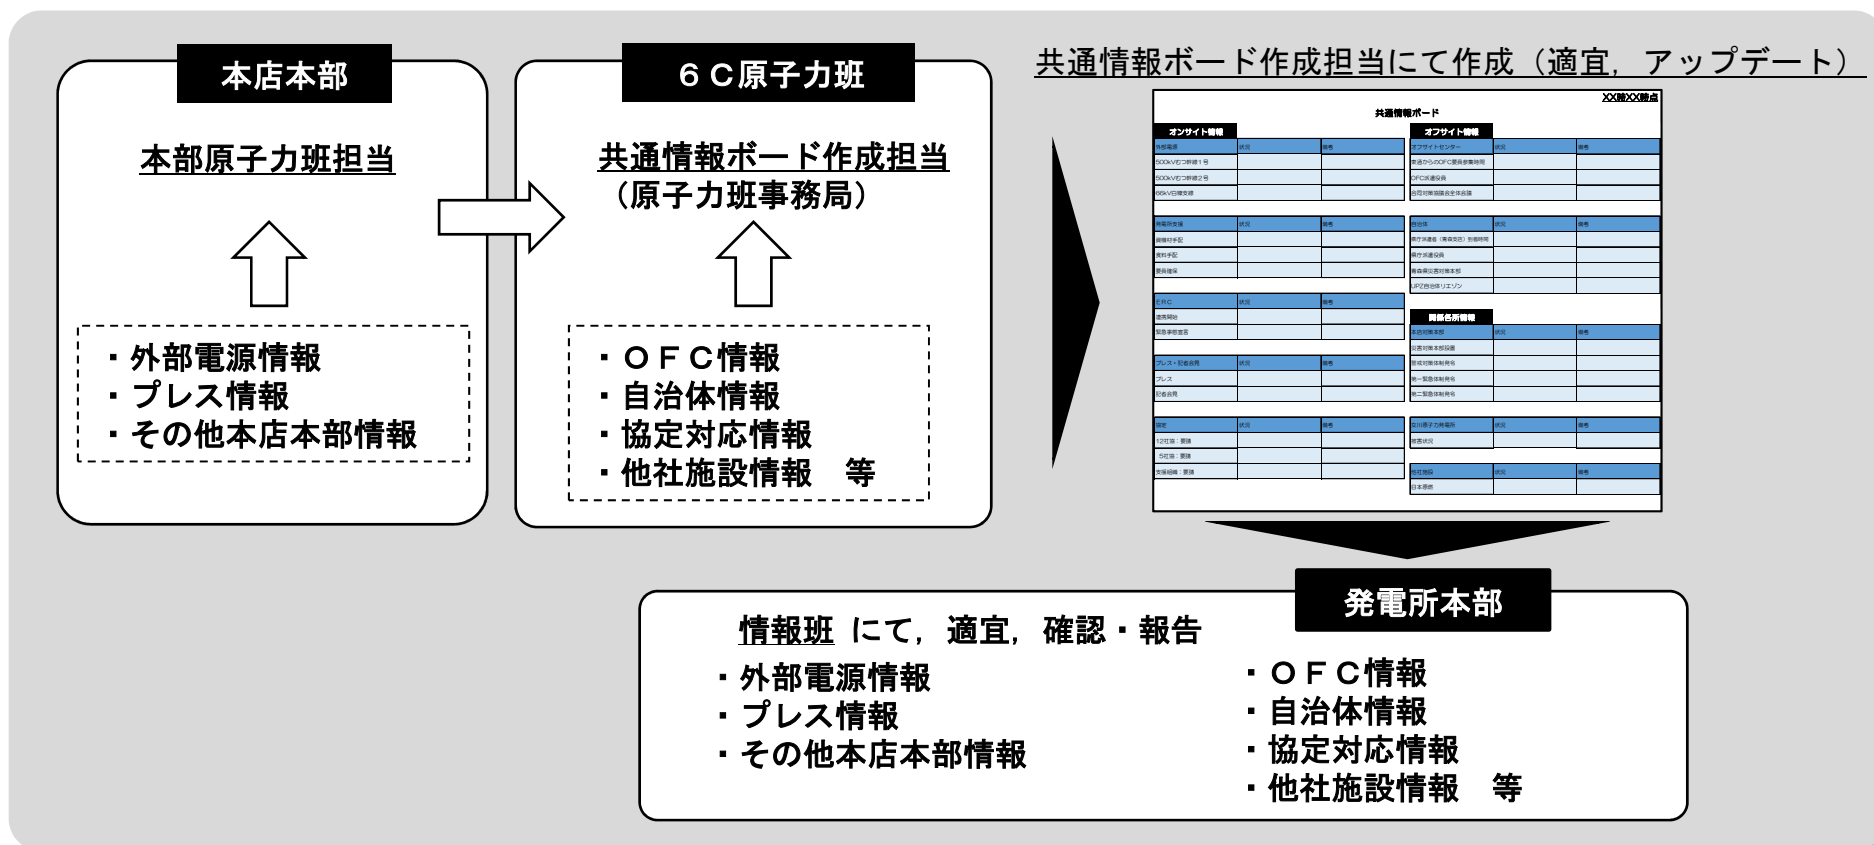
本店本部

本部原子力班担当

・外部電源情報
・プレス情報
・その他本店本部情報

６Ｃ原子力班

共通情報ボード作成担当
（原子力班事務局）

・ＯＦＣ情報
・自治体情報
・協定対応情報
・他社施設情報　等

共通情報ボード作成担当にて作成（適宜，アップデート）

XX時XX時点
共通情報ボード

オンサイト情報
オフサイト情報

発電所本部

情報班 にて，適宜，確認・報告

・外部電源情報
・プレス情報
・その他本店本部情報

・ＯＦＣ情報
・自治体情報
・協定対応情報
・他社施設情報　等